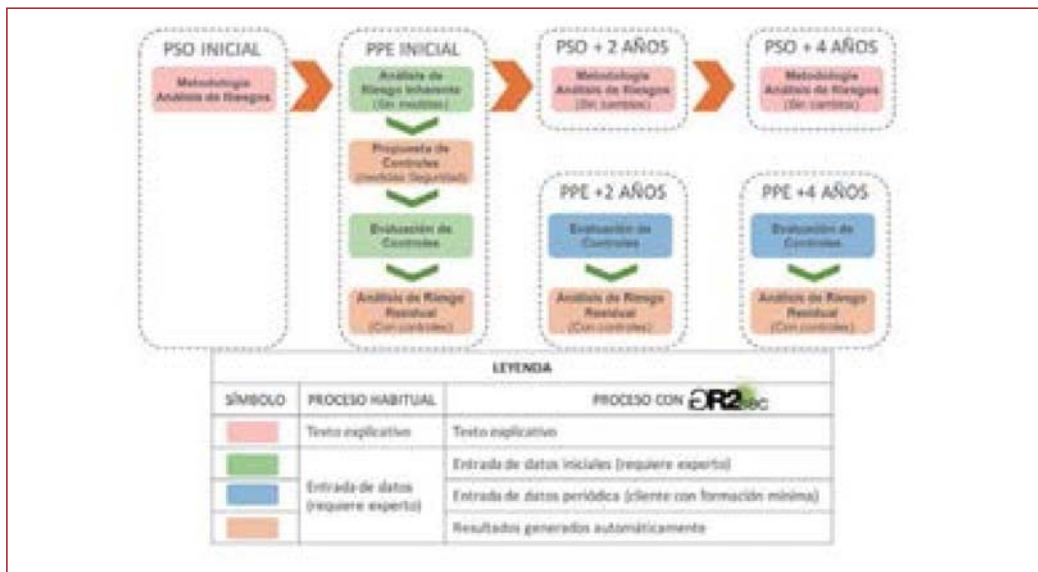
PSO INICIAL

Metodología Análisis de Riesgos

PPE INICIAL

Análisis de Riesgo Inherente (Sin medidas)

Propuesta de Controles (medidas Seguridad)

Evaluación de Controles

Análisis de Riesgo Residual (Con controles)

PSO + 2 AÑOS

Metodología Análisis de Riesgos (Sin cambios)

PSO + 4 AÑOS

Metodología Análisis de Riesgos (Sin cambios)

PPE +2 AÑOS

Evaluación de Controles

Análisis de Riesgo Residual (Con controles)

PPE +4 AÑOS

Evaluación de Controles

Análisis de Riesgo Residual (Con controles)

LEYENDA

| SÍMBOLO | PROCESO HABITUAL | PROCESO CON GR2sec |
|---|---|---|
| | Texto explicativo | Texto explicativo |
| | Entrada de datos (requiere experto) | Entrada de datos iniciales (requiere experto) |
| | | Entrada de datos periódica (cliente con formación mínima) |
| | | Resultados generados automáticamente |